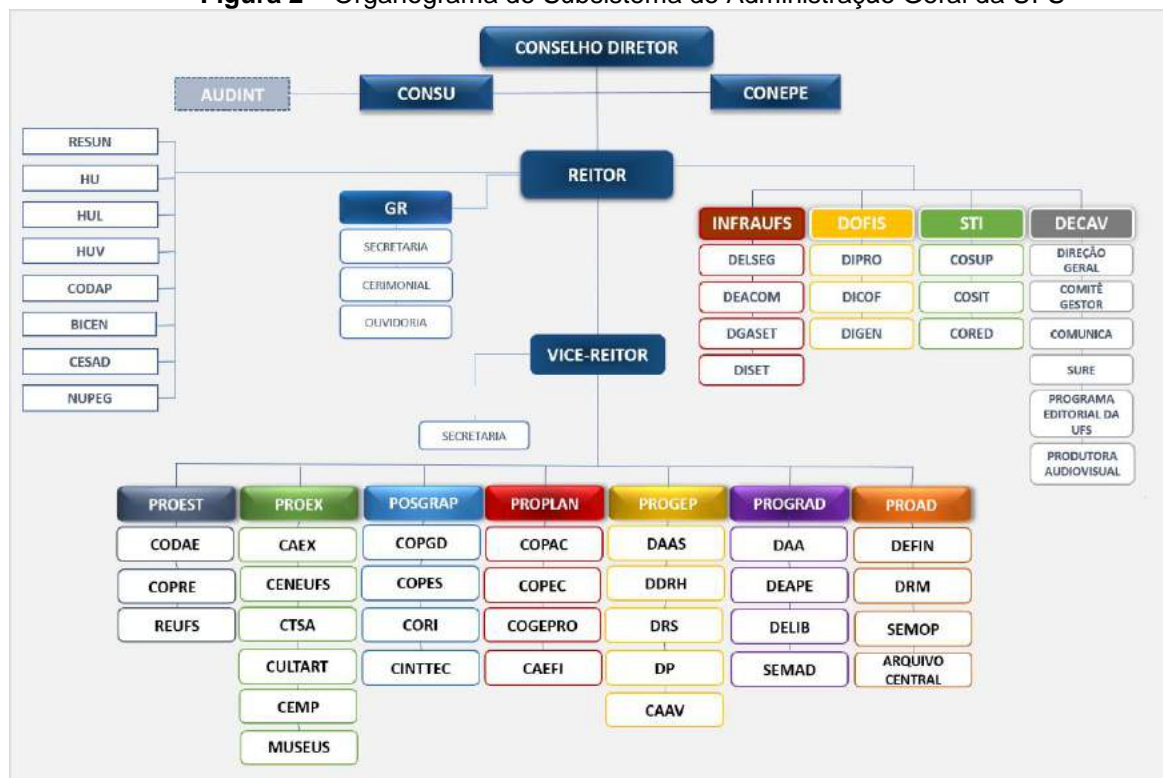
Figura 2 – Organograma do Subsistema de Administração Geral da UFS

CONSELHO DIRETOR

AUDINT

CONSU

CONEPE

RESUN
HU
HUL
HUV
CODAP
BICEN
CESAD
NUPEG

REITOR

GR
SECRETARIA
CERIMONIAL
OUVIDORIA

INFRAUFS
DELSEG
DEACOM
DGASET
DISET

DOFIS
DIPRO
DICOF
DIGEN

STI
COSUP
COSIT
CORED

DECAV
DIREÇÃO GERAL
COMITÊ GESTOR
COMUNICA
SURE
PROGRAMA EDITORIAL DA UFS
PRODUTORA AUDIOVISUAL

VICE-REITOR

SECRETARIA

PROEST
CODAE
COPRE
REUFS

PROEX
CAEX
CENEUFS
CTSA
CULTART
CEMP
MUSEUS

POSGRAP
COPGD
COPES
CORI
CINTTEC

PROPLAN
COPAC
COPEC
COGEPRO
CAEFI

PROGEP
DAAS
DDRH
DRS
DP
CAAV

PROGRAD
DAA
DEAPE
DELIB
SEMAD

PROAD
DEFIN
DRM
SEMOP
ARQUIVO CENTRAL